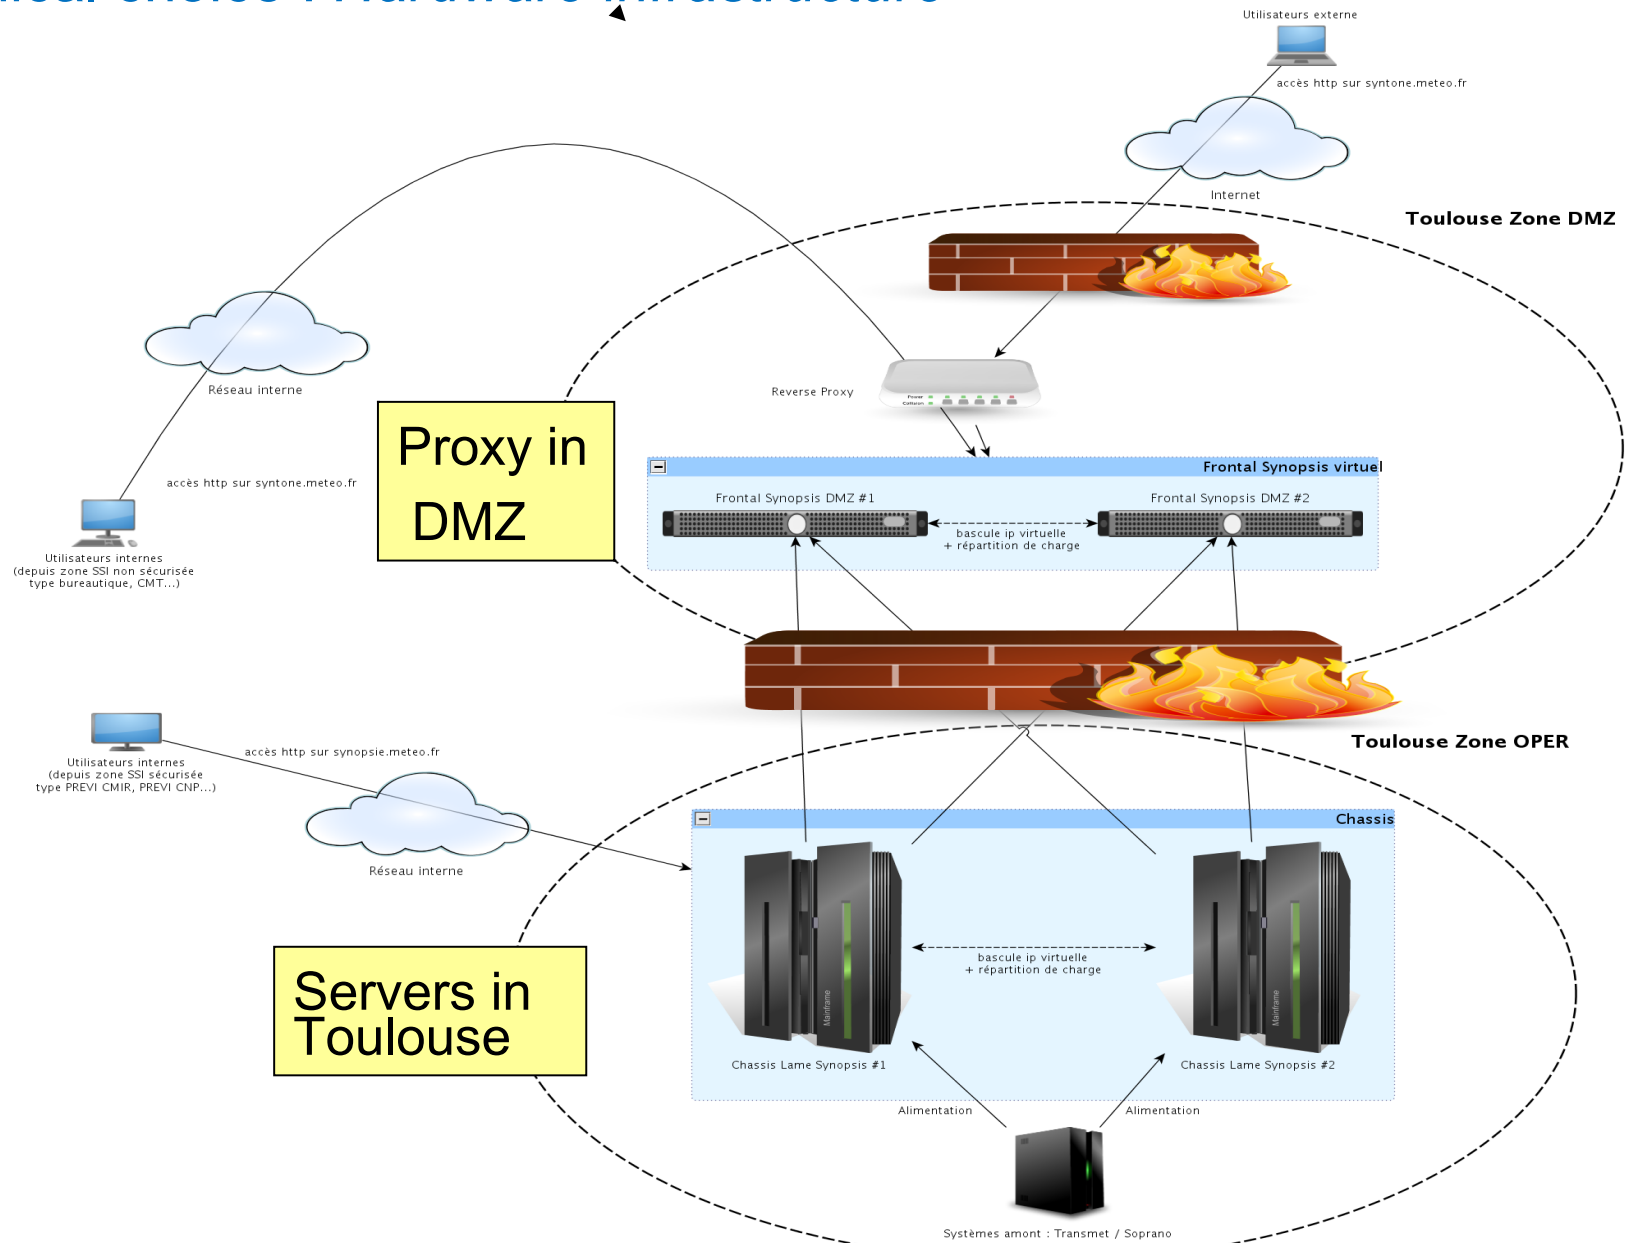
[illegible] choice : Hardware infrastructure

Utilisateurs externe

accès http sur syntone.meteo.fr

Internet

Toulouse Zone DMZ

Réseau interne

Reverse Proxy

Proxy in DMZ

accès http sur syntone.meteo.fr

Utilisateurs internes
(depuis zone SSI non sécurisée
type bureautique, CMT...)

Frontal Synopsis virtuel

Frontal Synopsis DMZ #1

Frontal Synopsis DMZ #2

bascule ip virtuelle
+ répartition de charge

Toulouse Zone OPER

Utilisateurs internes
(depuis zone SSI sécurisée
type PREVI CMIR, PREVI CNP...)

accès http sur synopsie.meteo.fr

Réseau interne

Chassis

bascule ip virtuelle
+ répartition de charge

Servers in Toulouse

Mainframe

Mainframe

Chassis Lame Synopsis #1

Chassis Lame Synopsis #2

Alimentation

Alimentation

Systèmes amont : Transmet / Soprano